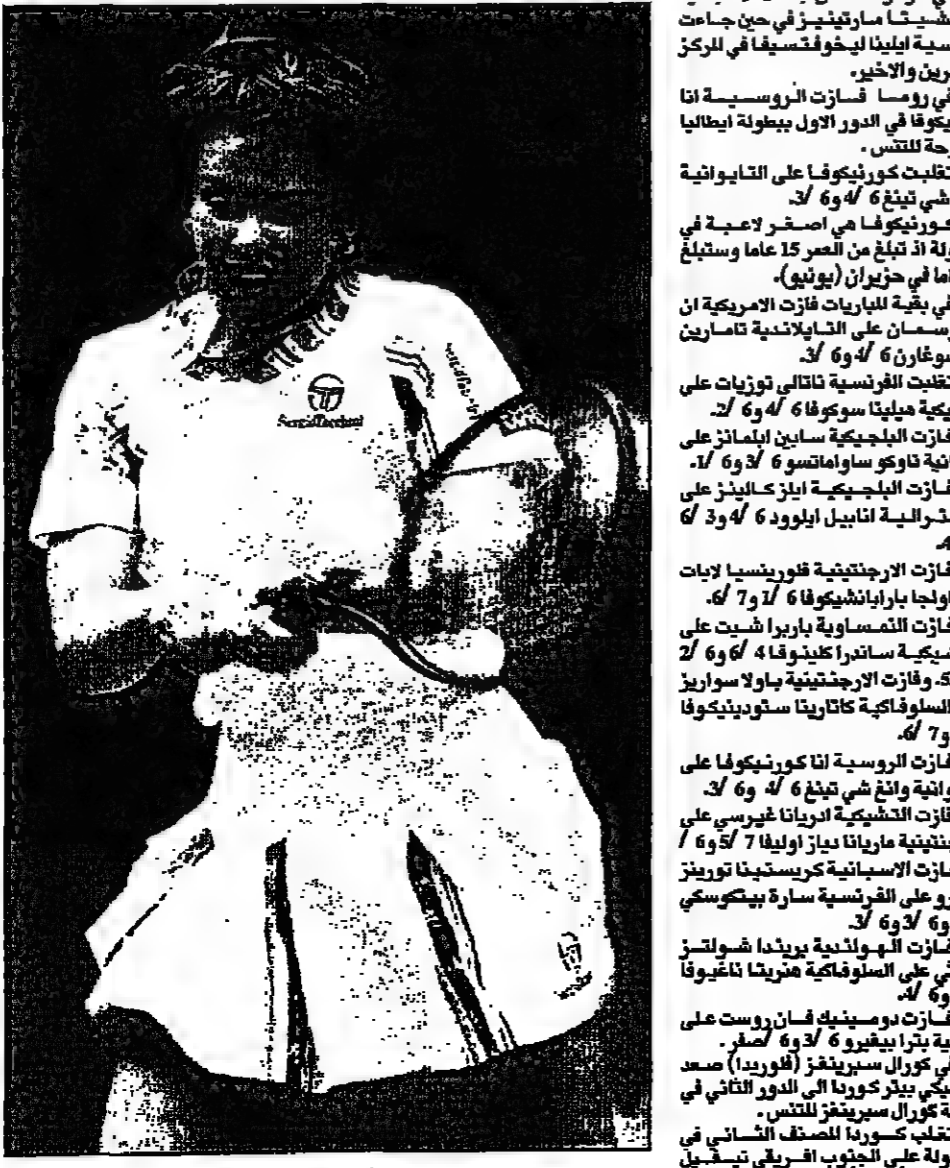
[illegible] مارتينيز في حين جاءت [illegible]سية ايلينا ليخوفتسيفا في المركز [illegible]رين والاخير.

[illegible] في روما فازت الروسية انا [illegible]نيكوفا في الدور الاول ببطولة ايطاليا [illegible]حة للتنس.

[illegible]تغلبت كورنيكوفا على التايوانية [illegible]شي تينغ 6 /4 و6 /3.

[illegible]كورنيكوفا هي اصغر لاعبة في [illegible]ولة اذ تبلغ من العمر 15 عاما وستبلغ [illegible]اما في حزيران (يونيو).

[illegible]في بقية المباريات فازت الامريكية ان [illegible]سمان على التايلاندية تامارين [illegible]سوغارن 6 /4 و6 /3.

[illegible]تغلبت الفرنسية ناتالي توزيات على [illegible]يكية ميلينا سوكوفا 6 /4 و6 /2.

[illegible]فازت البلجيكية سابين ابلمانز على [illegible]انية ناوكو ساواماتسو 6 /3 و6 /1.

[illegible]فازت البلجيكية ايلز كالينز على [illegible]سترالية انابيل ايلوود 6 /4 و3 /6 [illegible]4.

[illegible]فازت الارجنتينية فلورينسيا لابات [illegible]اولجا بارابانشيكوفا 6 /1 و7 /6.

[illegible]فازت النمساوية باربرا شيت على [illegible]شيكية ساندرا كلينوفا 4 /6 و6 /2 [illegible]5. وفازت الارجنتينية باولا سواريز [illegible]السلوفاكية كاتارينا ستودينيكوفا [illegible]و7 /6.

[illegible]فازت الروسية انا كورنيكوفا على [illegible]وانية وانغ شي تينغ 6 /4 و6 /3.

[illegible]فازت التشيكية ادريانا غيرسي على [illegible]جنتينية ماريانا دياز اوليفا 7 /5 و6 /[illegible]

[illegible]فازت الاسبانية كريستينا تورينز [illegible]رو على الفرنسية سارة بيتكوسكي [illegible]و6 /3 و6 /3.

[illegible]فازت الهولندية بريندا شولتز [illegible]ي على السلوفاكية هنريتا ناغيوفا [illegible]و6 /4.

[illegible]فازت دومينيك فان روست على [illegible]ية بترا بيغيرو 6 /3 و6 /صفر.

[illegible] في كورال سبرينغز (فلوريدا) صعد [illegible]يكي بيتر كوردا الى الدور الثاني في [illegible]ة كورال سبرينغز للتنس.

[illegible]تغلب كوردا المصنف الثاني في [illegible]ولة على الجنوب افريقي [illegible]

Sergio Tacchini